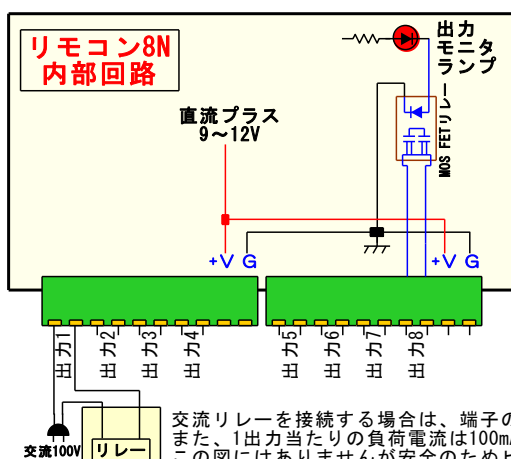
リモコン8N
内部回路

出力
モニタ
ランプ

直流プラス
9～12V

MOS FETリレー

+V G
+V G

出力1
出力2
出力3
出力4
出力5
出力6
出力7
出力8

交流100V
リレー

交流リレーを接続する場合は、端子の
また、1出力当たりの負荷電流は100m
この図にはありませんが安全のため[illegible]